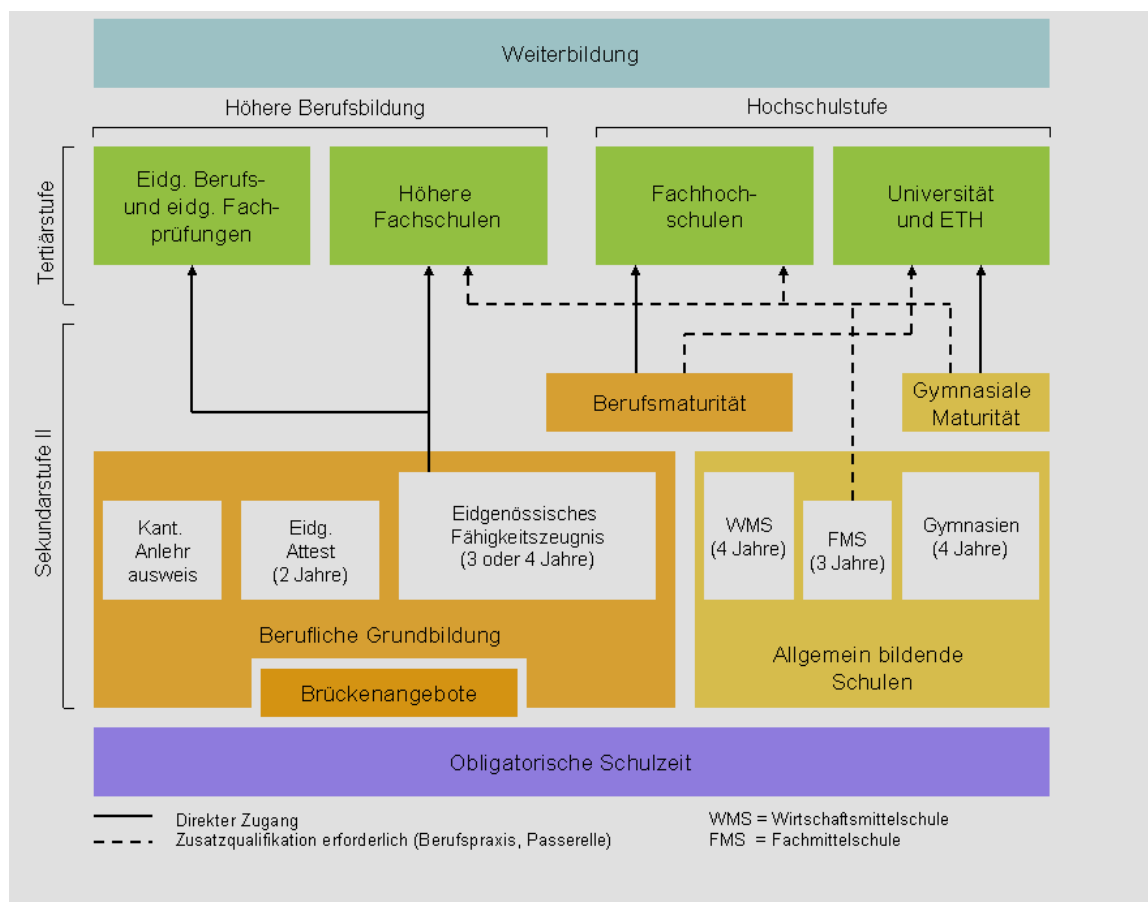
Weiterbildung

Höhere Berufsbildung

Hochschulstufe

Tertiärstufe

Eidg. Berufs- und eidg. Fachprüfungen

Höhere Fachschulen

Fachhochschulen

Universität und ETH

Sekundarstufe II

Berufsmaturität

Gymnasiale Maturität

Kant. Anlehr ausweis

Eidg. Attest (2 Jahre)

Eidgenössisches Fähigkeitszeugnis (3 oder 4 Jahre)

WMS (4 Jahre)

FMS (3 Jahre)

Gymnasien (4 Jahre)

Berufliche Grundbildung

Allgemein bildende Schulen

Brückenangebote

Obligatorische Schulzeit

Direkter Zugang

Zusatzqualifikation erforderlich (Berufspraxis, Passerelle)

WMS = Wirtschaftsmittelschule

FMS = Fachmittelschule